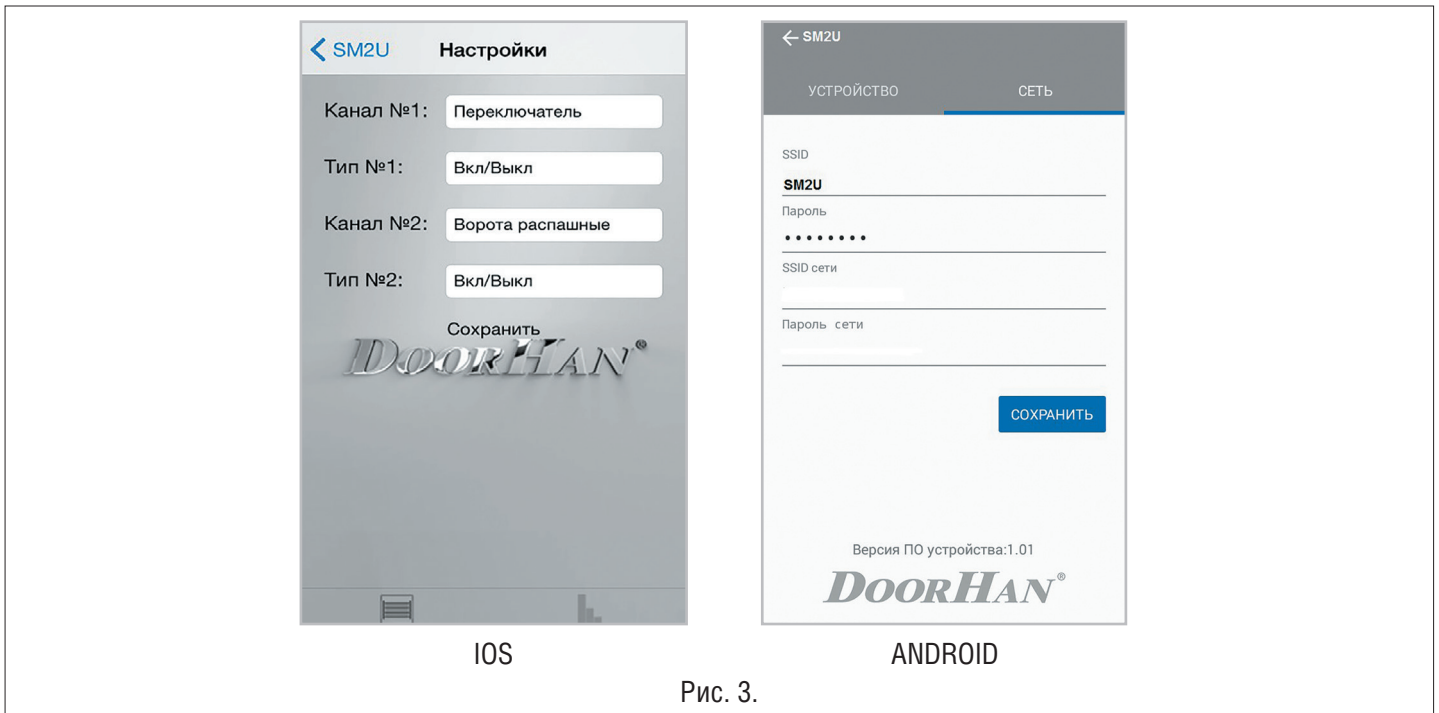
SM2U Настройки

Канал №1: Переключатель

Тип №1: Вкл/Выкл

Канал №2: Ворота распашные

Тип №2: Вкл/Выкл

Сохранить

DOORHAN®

SM2U

УСТРОЙСТВО СЕТЬ

SSID

SM2U

Пароль

••••••••

SSID сети

Пароль сети

СОХРАНИТЬ

Версия ПО устройства:1.01

DOORHAN®

IOS

ANDROID

Рис. 3.